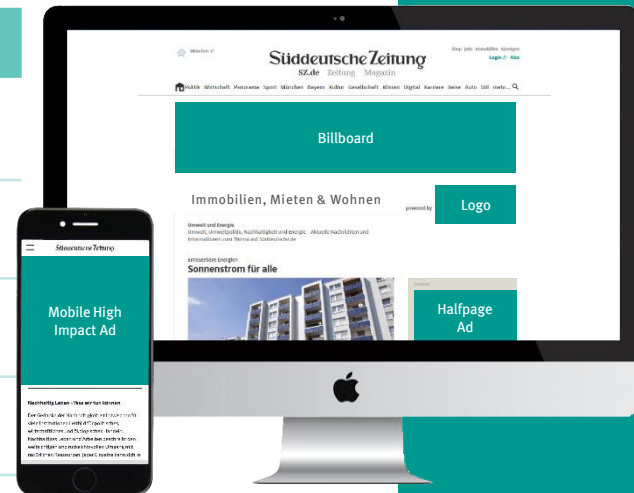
München 4°

Süddeutsche Zeitung

SZ.de Zeitung Magazin

Shop Jobs Immobilien Anzeigen

Login Abo

Politik Wirtschaft Panorama Sport München Bayern Kultur Gesellschaft Wissen Digital Karriere Reise Auto Stil mehr...

Billboard

Immobilien, Mieten & Wohnen

powered by

Logo

Umwelt und Energie

Umwelt, Umweltpolitik, Nachhaltigkeit und Energie - Aktuelle Nachrichten und Informationen zum Thema auf Süddeutsche.de

Erneuerbare Energien

Sonnenstrom für alle

Anzeige

Halfpage Ad

Süddeutsche Zeitung

Mobile High Impact Ad

Nachhaltig Leben - Tipps mir funktionen

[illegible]